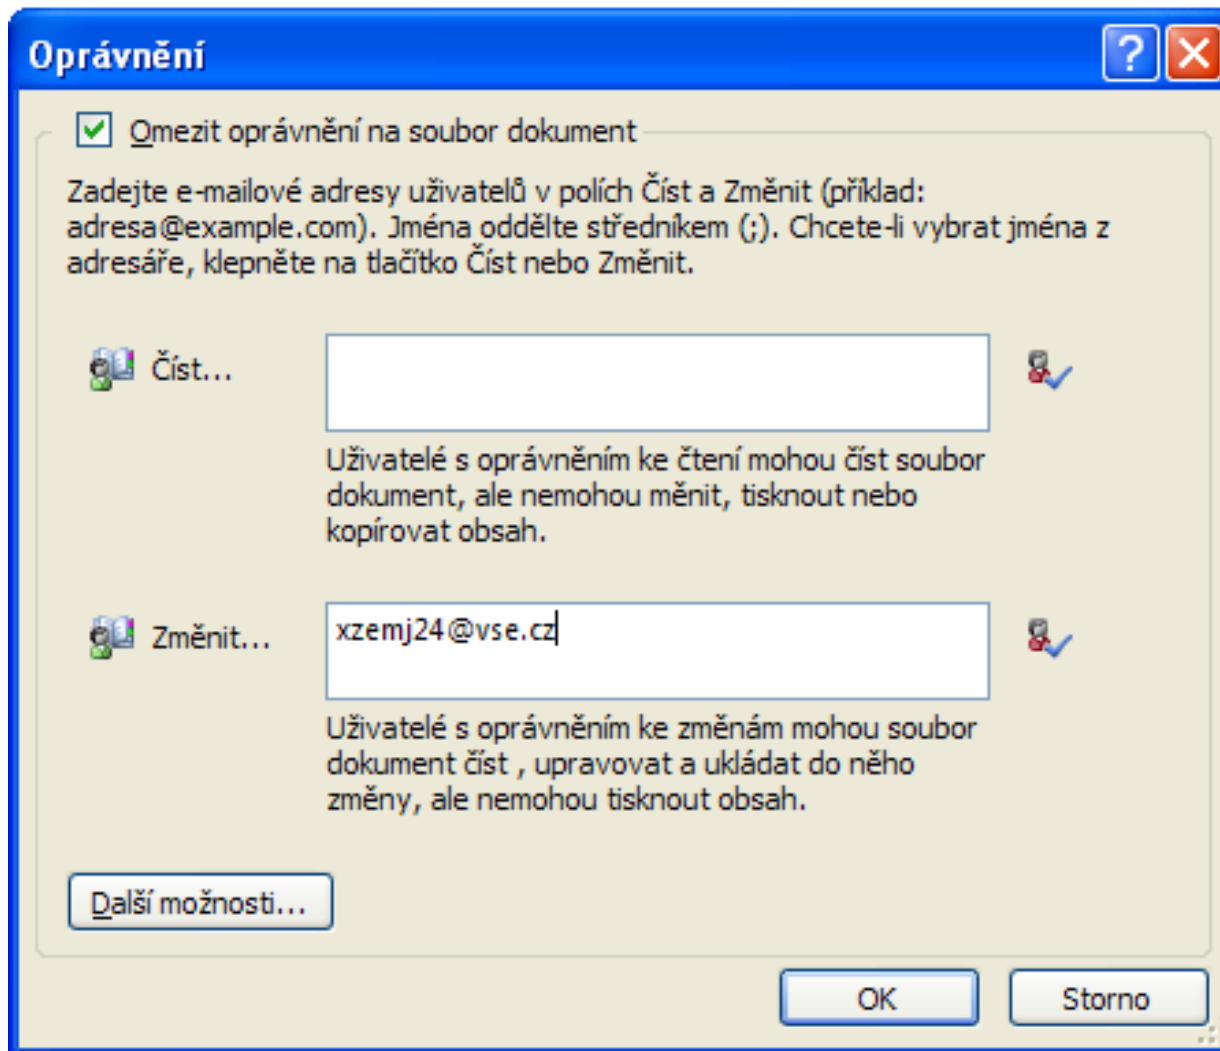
Oprávnění

?

Omezit oprávnění na soubor dokument

Zadejte e-mailové adresy uživatelů v polích Číst a Změnit (příklad: adresa@example.com). Jména oddělte středníkem (;). Chcete-li vybrat jména z adresáře, klepněte na tlačítko Číst nebo Změnit.

Číst...

Uživatelé s oprávněním ke čtení mohou číst soubor dokument, ale nemohou měnit, tisknout nebo kopírovat obsah.

Změnit...

xzemj24@vse.cz

Uživatelé s oprávněním ke změnám mohou soubor dokument číst , upravovat a ukládat do něho změny, ale nemohou tisknout obsah.

Další možnosti...

OK

Storno